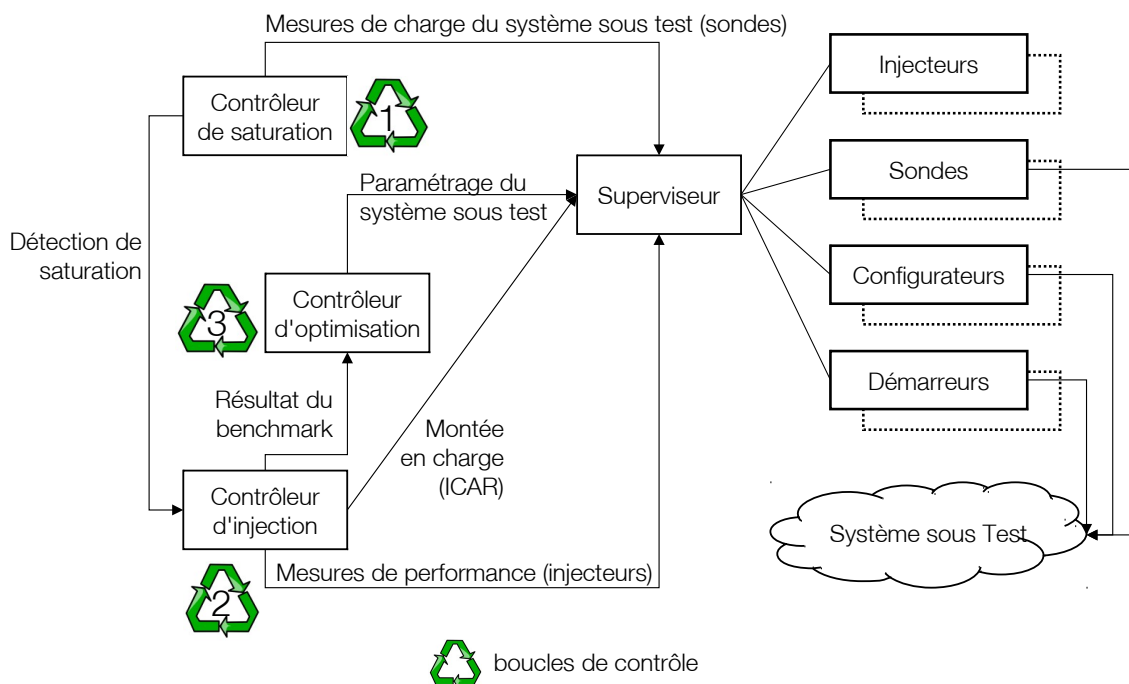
Mesures de charge du système sous test (sondes)

Contrôleur de saturation

1

Injecteurs

Paramétrage du système sous test

Superviseur

Sondes

Détection de saturation

Contrôleur d'optimisation

3

Configurateurs

Démarreurs

Résultat du benchmark

Montée en charge (ICAR)

Contrôleur d'injection

Système sous Test

2

Mesures de performance (injecteurs)

boucles de contrôle